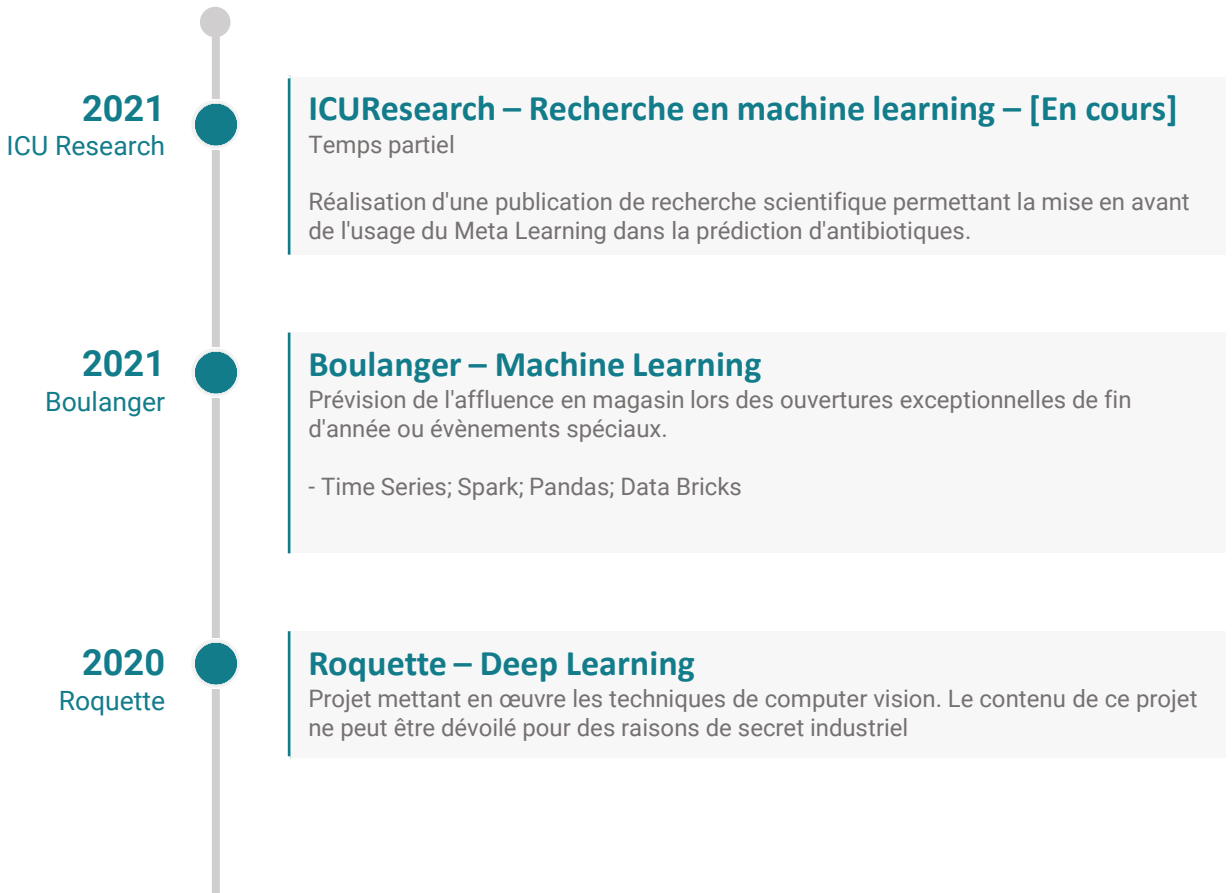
2021
ICU Research

ICUResearch – Recherche en machine learning – [En cours]
Temps partiel

Réalisation d'une publication de recherche scientifique permettant la mise en avant de l'usage du Meta Learning dans la prédiction d'antibiotiques.

2021
Boulanger

Boulanger – Machine Learning
Prévision de l'affluence en magasin lors des ouvertures exceptionnelles de fin d'année ou évènements spéciaux.

- Time Series; Spark; Pandas; Data Bricks

2020
Roquette

Roquette – Deep Learning
Projet mettant en œuvre les techniques de computer vision. Le contenu de ce projet ne peut être dévoilé pour des raisons de secret industriel